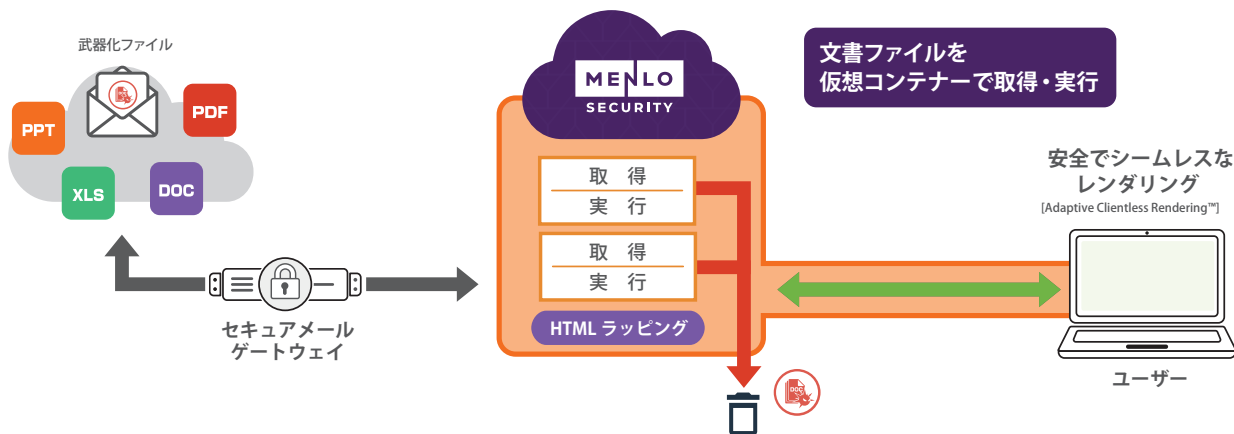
武器化ファイル

PPT

PDF

XLS

DOC

セキュアメール
ゲートウェイ

MENLO
SECURITY

文書ファイルを
仮想コンテナーで取得・実行

取得
実行

取得
実行

HTML ラッピング

安全でシームレスな
レンダリング
[Adaptive Clientless Rendering™]

ユーザー

DOC